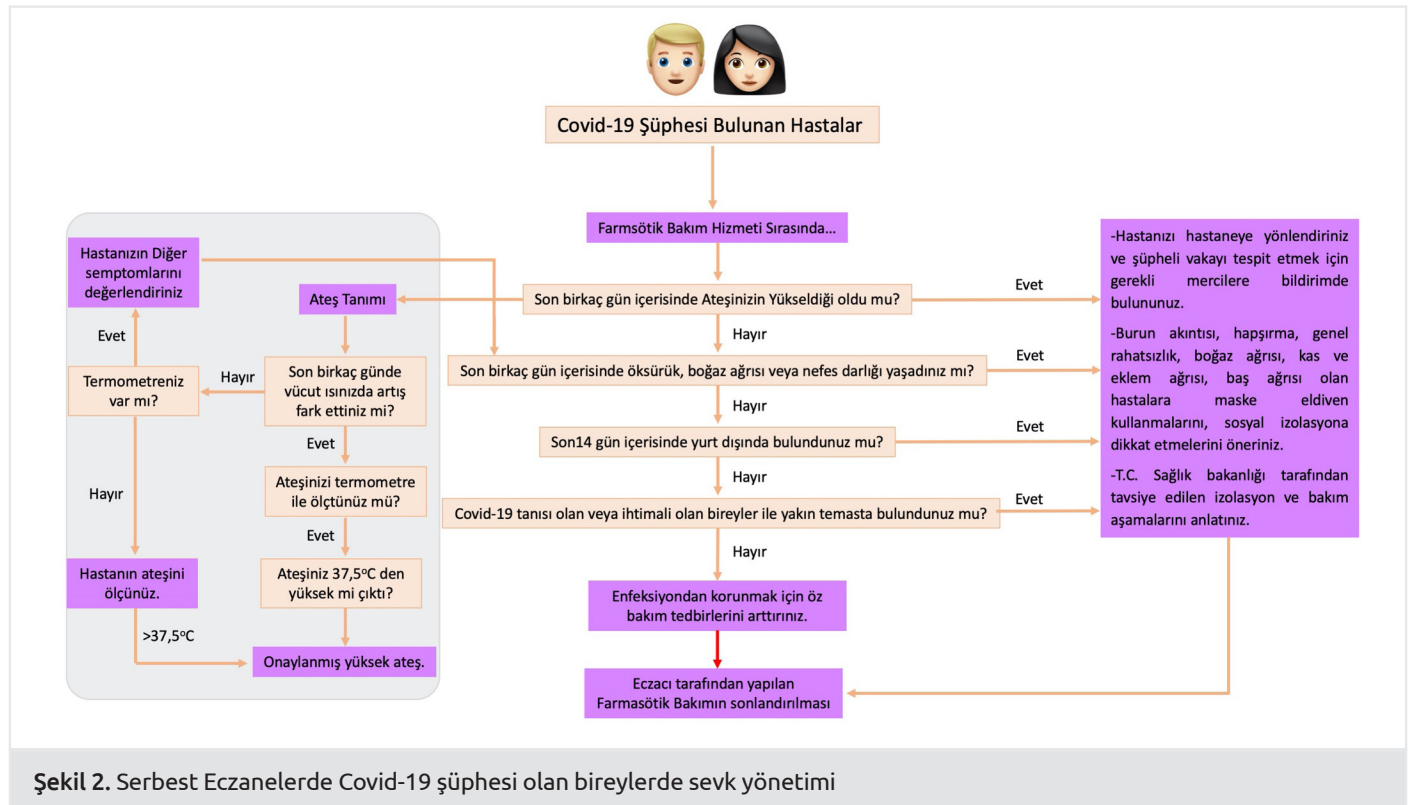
Covid-19 Şüphesi Bulunan Hastalar

Farmsötik Bakım Hizmeti Sırasında...

Son birkaç gün içerisinde Ateşinizin Yükseldiği oldu mu?

Evet

Hayır

Son birkaç gün içerisinde öksürük, boğaz ağrısı veya nefes darlığı yaşadınız mı?

Evet

Hayır

Son14 gün içerisinde yurt dışında bulundunuz mu?

Evet

Hayır

Covid-19 tanısı olan veya ihtimali olan bireyler ile yakın temasta bulundunuz mu?

Evet

Hayır

Enfeksiyondan korunmak için öz bakım tedbirlerini arttırınız.

Eczacı tarafından yapılan Farmasötik Bakımın sonlandırılması

-Hastanızı hastaneye yönlendiriniz ve şüpheli vakayı tespit etmek için gerekli mercilere bildirimde bulununuz.

-Burun akıntısı, hapşırma, genel rahatsızlık, boğaz ağrısı, kas ve eklem ağrısı, baş ağrısı olan hastalara maske eldiven kullanmalarını, sosyal izolasyona dikkat etmelerini öneriniz.

-T.C. Sağlık bakanlığı tarafından tavsiye edilen izolasyon ve bakım aşamalarını anlatınız.

Hastanızın Diğer semptomlarını değerlendiriniz

Ateş Tanımı

Evet

Son birkaç günde vücut ısınızda artış fark ettiniz mi?

Hayır

Termometreniz var mı?

Evet

Ateşinizi termometre ile ölçtünüz mü?

Evet

Hayır

Ateşiniz 37,5$^{o}$C den yüksek mi çıktı?

Hastanın ateşini ölçünüz.

>37,5$^{o}$C

Onaylanmış yüksek ateş.

Şekil 2. Serbest Eczanelerde Covid-19 şüphesi olan bireylerde sevk yönetimi